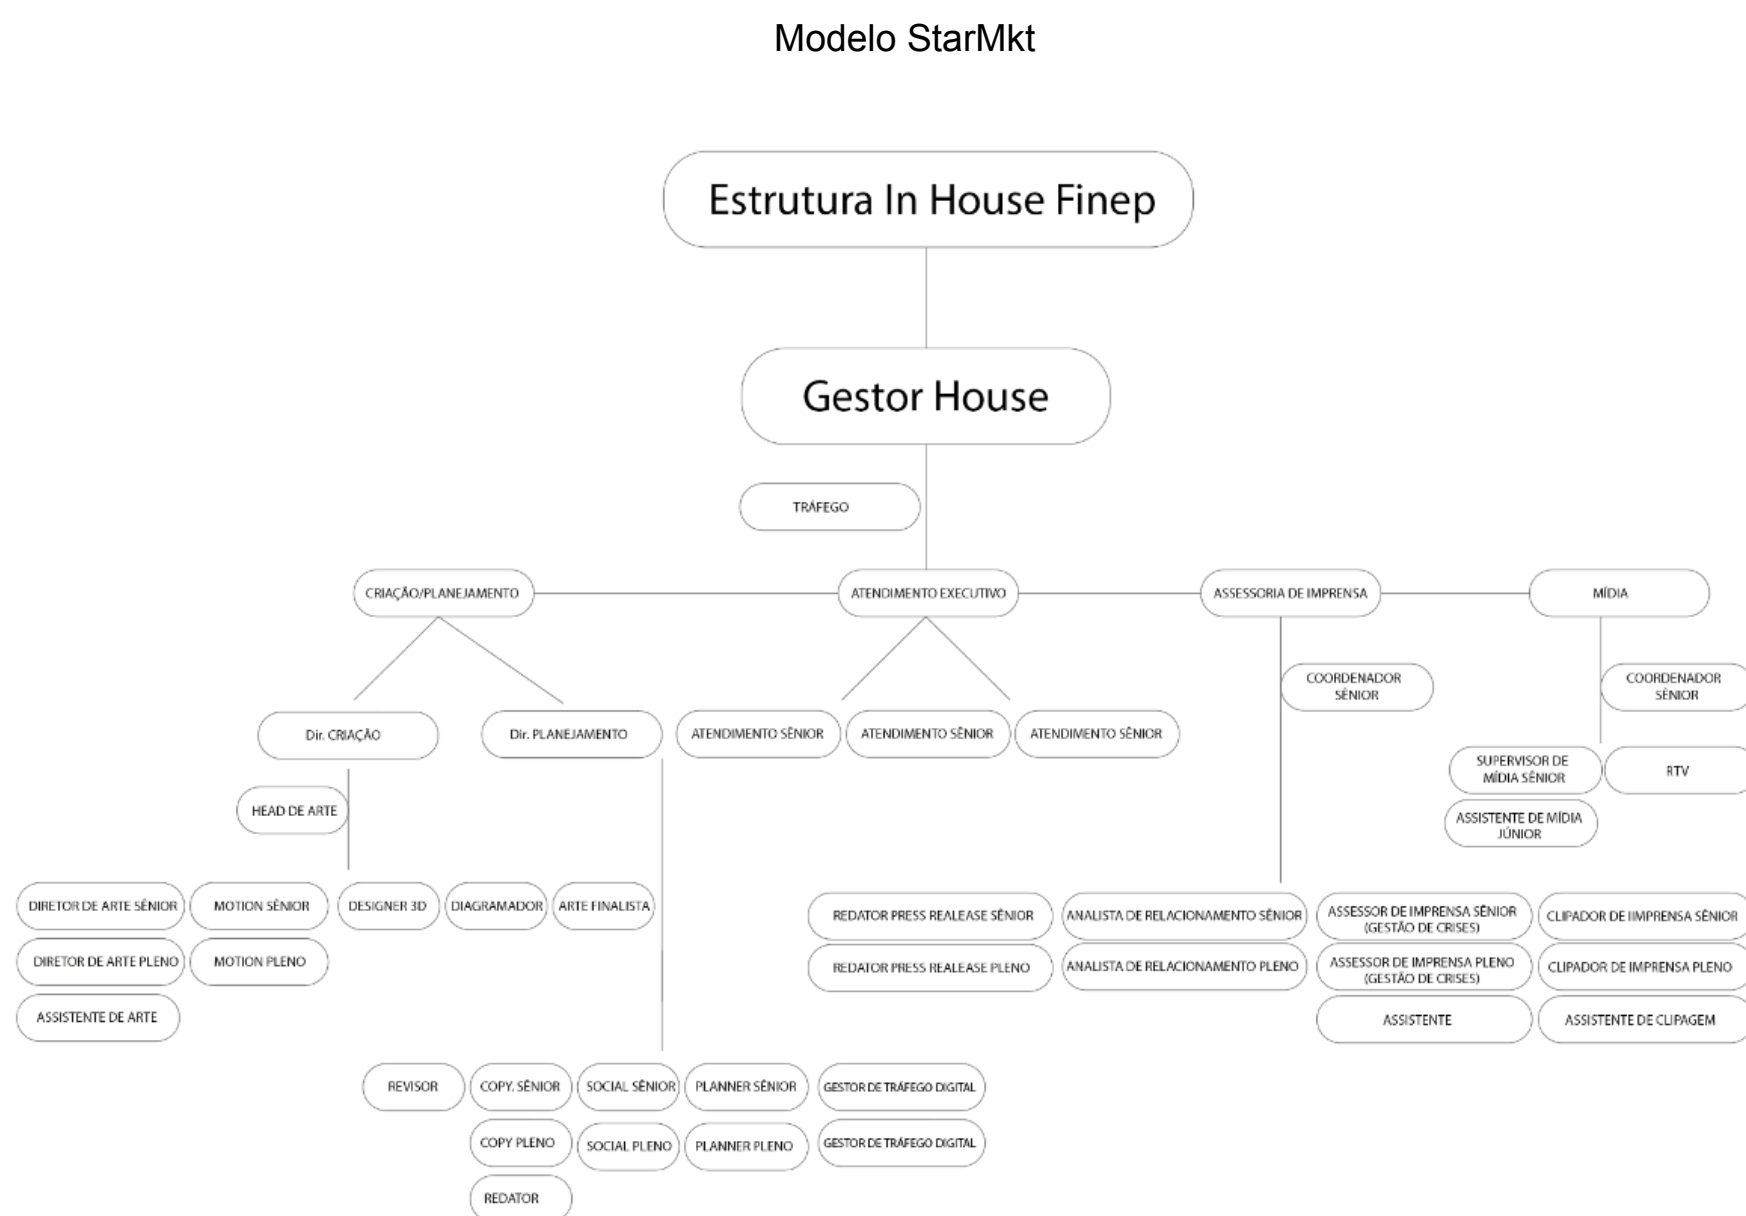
Modelo StarMkt

Estrutura In House Finep

Gestor House

TRÁFEGO

CRIAÇÃO/PLANEJAMENTO

ATENDIMENTO EXECUTIVO

ASSESSORIA DE IMPRENSA

MÍDIA

Dir. CRIAÇÃO

Dir. PLANEJAMENTO

ATENDIMENTO SÊNIOR

ATENDIMENTO SÊNIOR

ATENDIMENTO SÊNIOR

COORDENADOR SÊNIOR

COORDENADOR SÊNIOR

SUPERVISOR DE MÍDIA SÊNIOR

RTV

ASSISTENTE DE MÍDIA JÚNIOR

HEAD DE ARTE

DIRETOR DE ARTE SÊNIOR

MOTION SÊNIOR

DESIGNER 3D

DIAGRAMADOR

ARTE FINALISTA

DIRETOR DE ARTE PLENO

MOTION PLENO

ASSISTENTE DE ARTE

REDATOR PRESS REALEASE SÊNIOR

ANALISTA DE RELACIONAMENTO SÊNIOR

ASSESSOR DE IMPRENSA SÊNIOR (GESTÃO DE CRISES)

CLIPADOR DE IIMPRENSA SÊNIOR

REDATOR PRESS REALEASE PLENO

ANALISTA DE RELACIONAMENTO PLENO

ASSESSOR DE IMPRENSA PLENO (GESTÃO DE CRISES)

CLIPADOR DE IMPRENSA PLENO

ASSISTENTE

ASSISTENTE DE CLIPAGEM

REVISOR

COPY. SÊNIOR

SOCIAL SÊNIOR

PLANNER SÊNIOR

GESTOR DE TRÁFEGO DIGITAL

COPY PLENO

SOCIAL PLENO

PLANNER PLENO

GESTOR DE TRÁFEGO DIGITAL

REDATOR